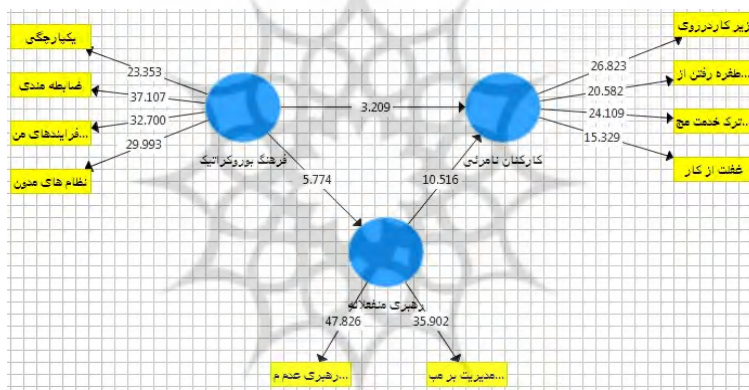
یکپارچگی
ضابطه مندی
...فرایندهای من
نظام های مدون
23.353
37.107
32.700
29.993
فرهنگ بوروکراتیک
3.209
کارکنان نامرئی
26.823
20.582
24.109
15.329
زیر کاردرروی
...طفره رفتن از
...ترک خدمت مج
غفلت از کار
5.774
10.516
رهبری منفعلانه
47.826
35.902
...رهبری عدم م
...مدیریت بر مب